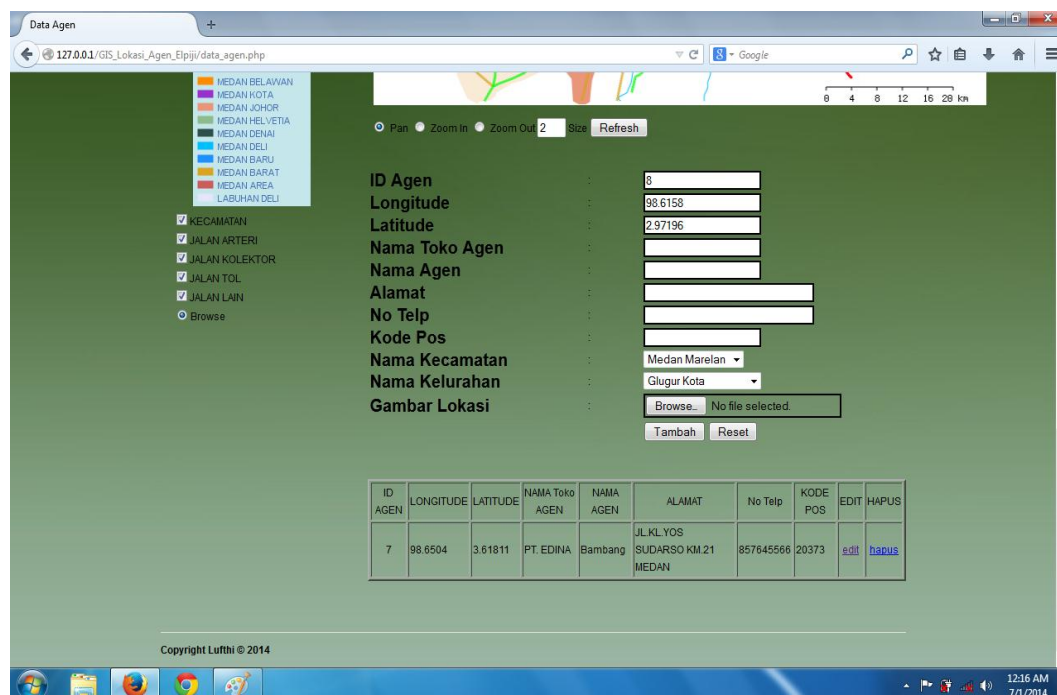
Data Agen
127.0.0.1/GIS_Lokasi_Agen_Elpiji/data_agen.php
Google

MEDAN BELAWAN
MEDAN KOTA
MEDAN JOHOR
MEDAN HELVETIA
MEDAN DENAI
MEDAN DELI
MEDAN BARU
MEDAN BARAT
MEDAN AREA
LABUHAN DELI

KECAMATAN
JALAN ARTERI
JALAN KOLEKTOR
JALAN TOL
JALAN LAIN
Browse

0 4 8 12 16 20 km

Pan Zoom In Zoom Out 2 Size Refresh

ID Agen : 8
Longitude : 98.6158
Latitude : 2.97196
Nama Toko Agen :
Nama Agen :
Alamat :
No Telp :
Kode Pos :
Nama Kecamatan : Medan Marelan
Nama Kelurahan : Glugur Kota
Gambar Lokasi : Browse... No file selected.

Tambah Reset

| ID AGEN | LONGITUDE | LATITUDE | NAMA Toko AGEN | NAMA AGEN | ALAMAT | No Telp | KODE POS | EDIT | HAPUS |
|---|---|---|---|---|---|---|---|---|---|
| 7 | 98.6504 | 3.61811 | PT. EDINA | Bambang | JL.KL.YOS SUDARSO KM.21 MEDAN | 857645566 | 20373 | edit | hapus |

Copyright Lufthi © 2014

12:16 AM
7/1/2014